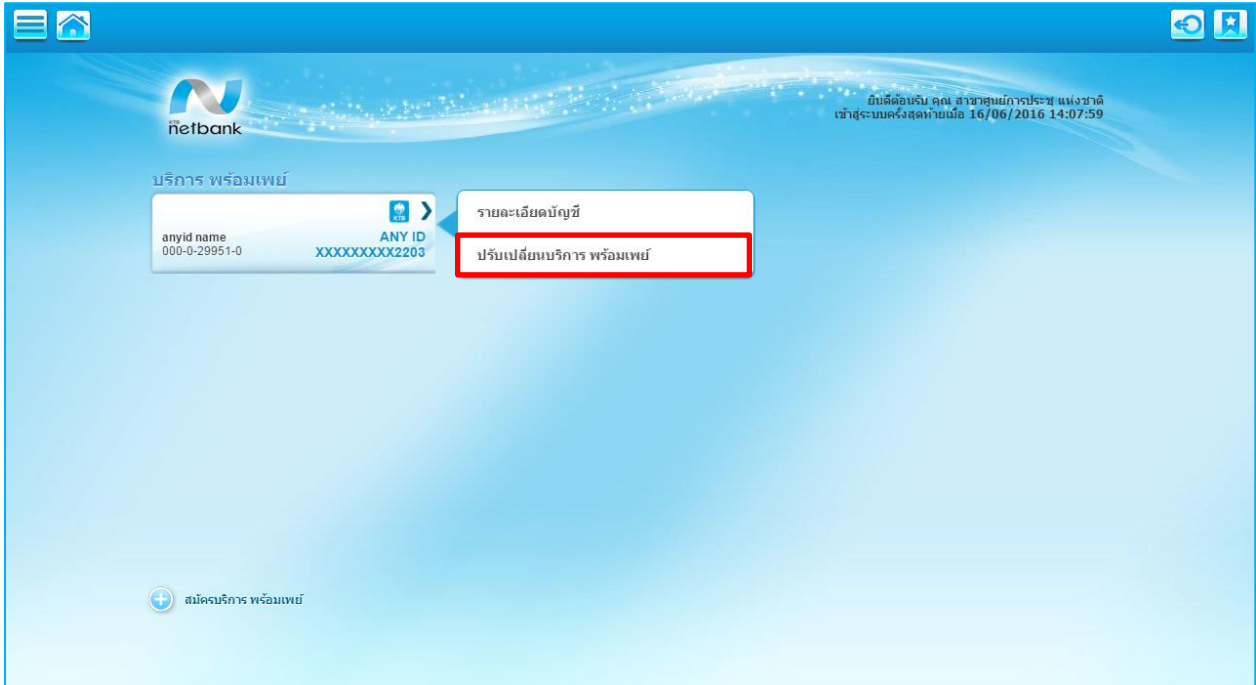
KTB netbank

ยินดีต้อนรับ คุณ สาขาศูนย์การประชุ แห่งชาติ
เข้าสู่ระบบครั้งสุดท้ายเมื่อ 16/06/2016 14:07:59

บริการ พร้อมเพย์

KTB

anyid name
000-0-29951-0

ANY ID
XXXXXXXXX2203

รายละเอียดบัญชี

ปรับเปลี่ยนบริการ พร้อมเพย์

สมัครบริการ พร้อมเพย์